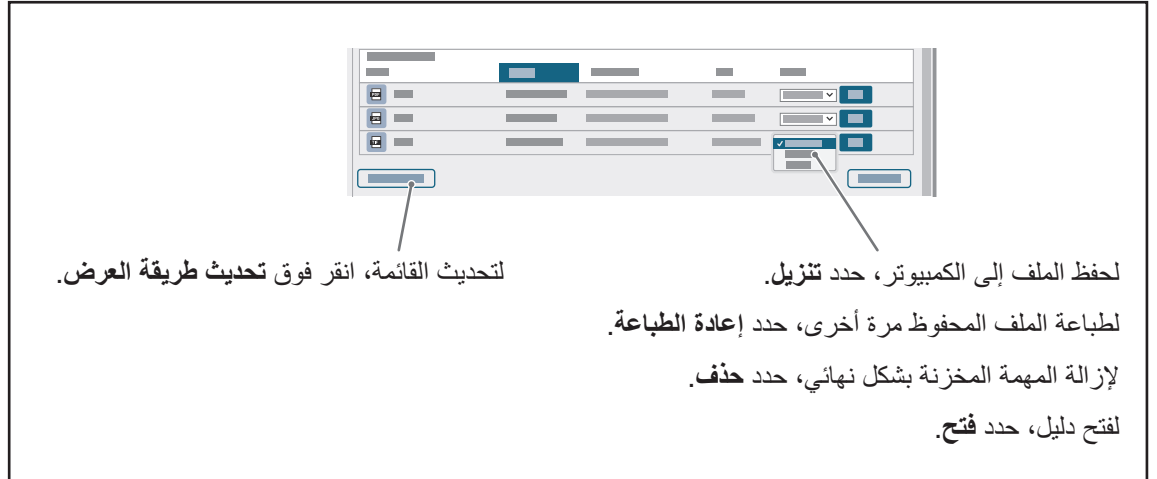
لحفظ الملف إلى الكمبيوتر، حدد **تنزيل**.

لتحديث القائمة، انقر فوق **تحديث طريقة العرض**.

لطباعة الملف المحفوظ مرة أخرى، حدد **إعادة الطباعة**.

لإزالة المهمة المخزنة بشكل نهائي، حدد **حذف**.

لفتح دليل، حدد **فتح**.